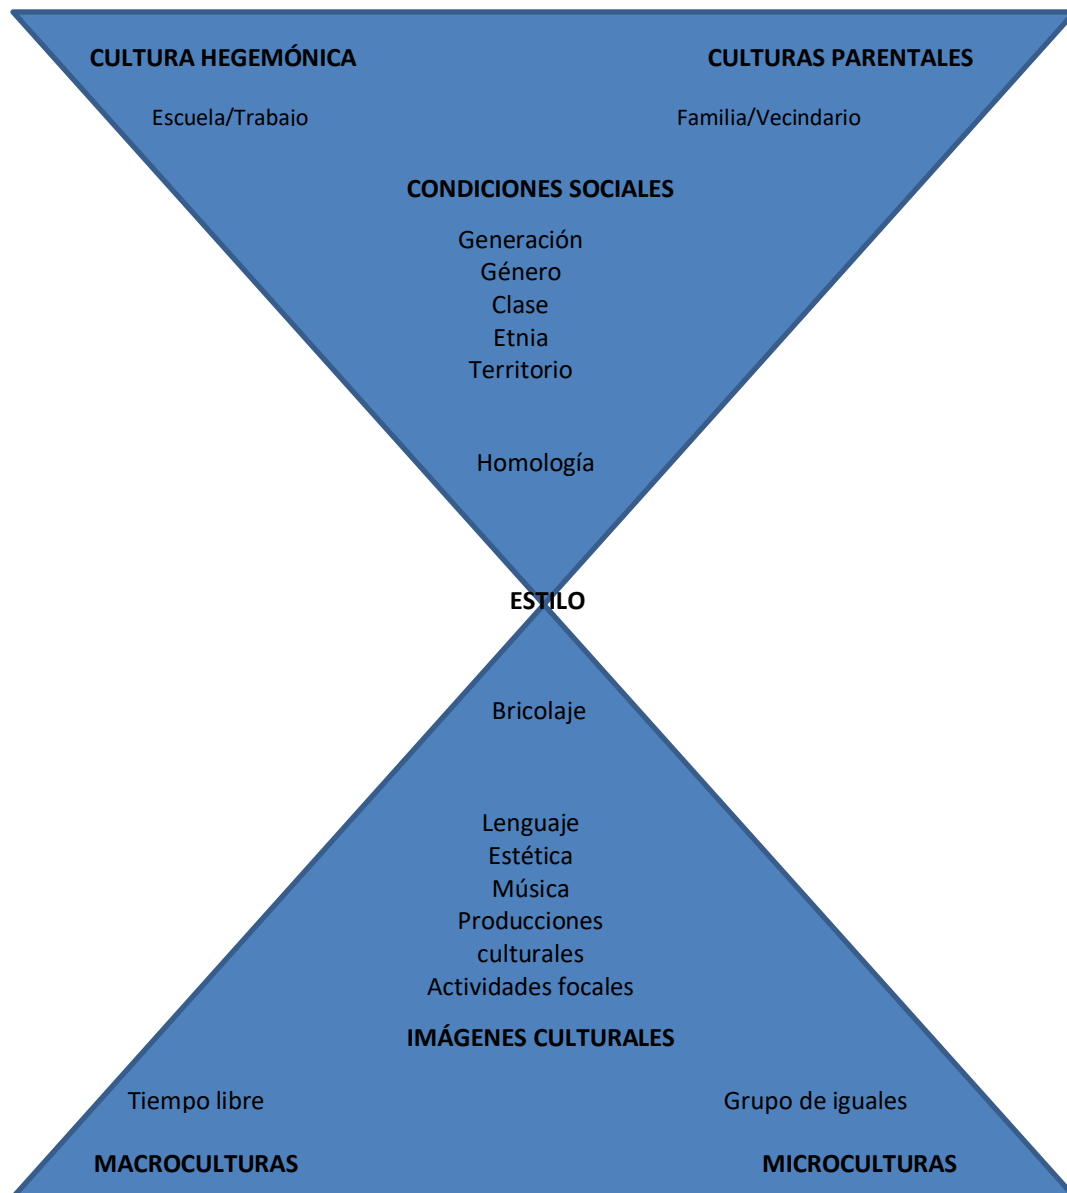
CULTURA HEGEMÓNICA

CULTURAS PARENTALES

Escuela/Trabajo

Familia/Vecindario

CONDICIONES SOCIALES

Generación
Género
Clase
Etnia
Territorio

Homología

ESTILO

Bricolaje

Lenguaje
Estética
Música
Producciones culturales
Actividades focales

IMÁGENES CULTURALES

Tiempo libre

Grupo de iguales

MACROCULTURAS

MICROCULTURAS